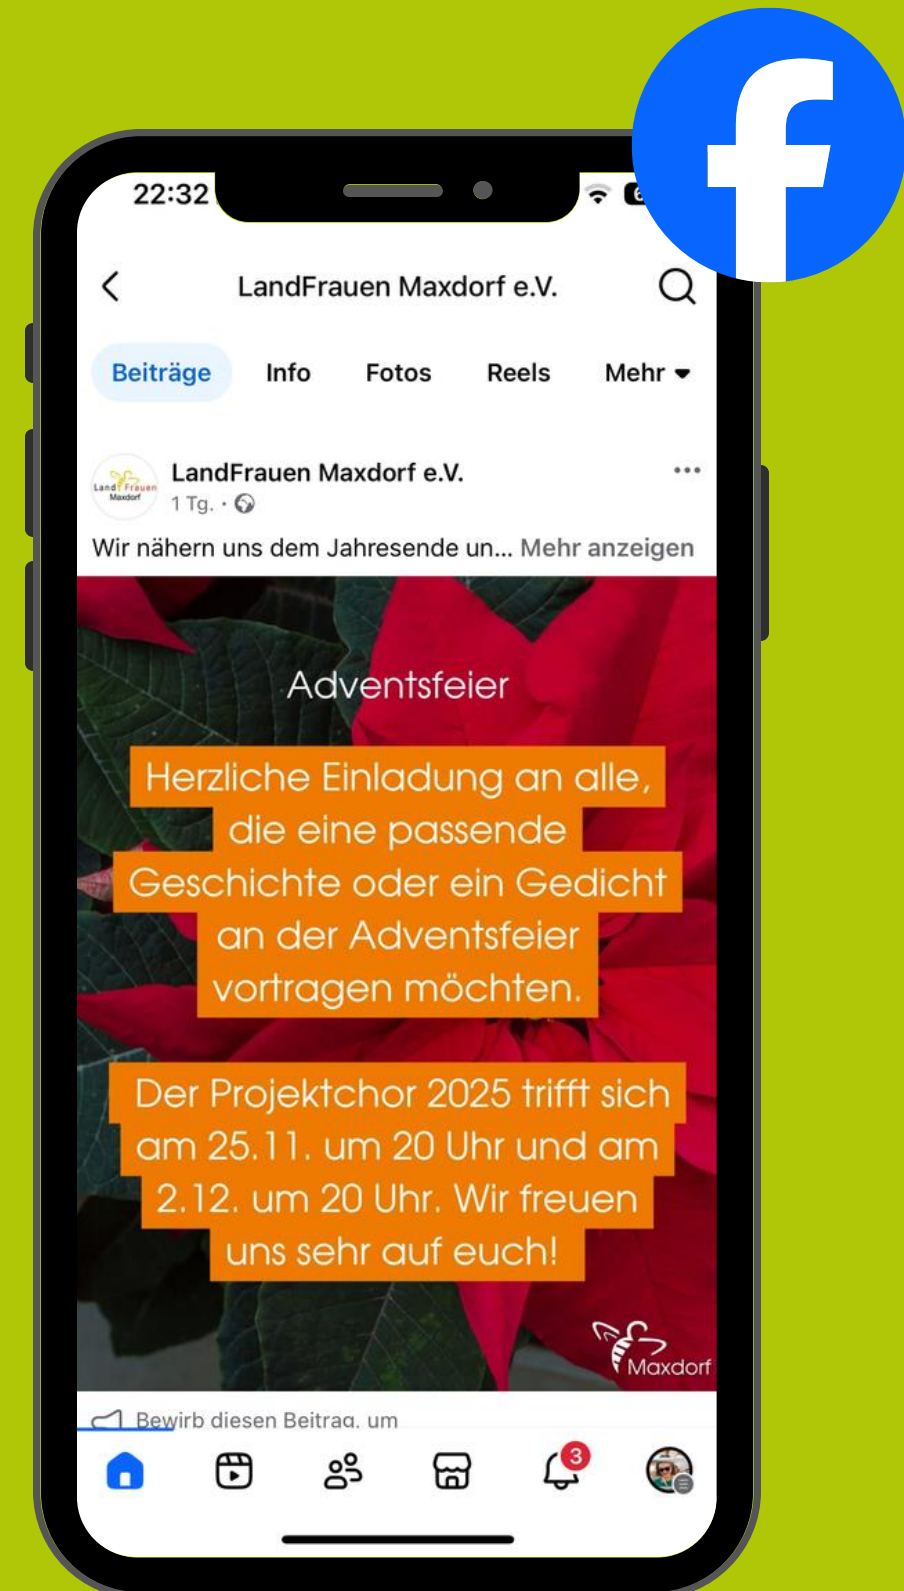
22:32

LandFrauen Maxdorf e.V.

Beiträge Info Fotos Reels Mehr

LandFrauen Maxdorf e.V.
1 Tg. ·

Land Frauen Maxdorf

Wir nähern uns dem Jahresende un... Mehr anzeigen

Adventsfeier

Herzliche Einladung an alle, die eine passende Geschichte oder ein Gedicht an der Adventsfeier vortragen möchten.

Der Projektchor 2025 trifft sich am 25.11. um 20 Uhr und am 2.12. um 20 Uhr. Wir freuen uns sehr auf euch!

Maxdorf

Bewirb diesen Beitrag, um

3